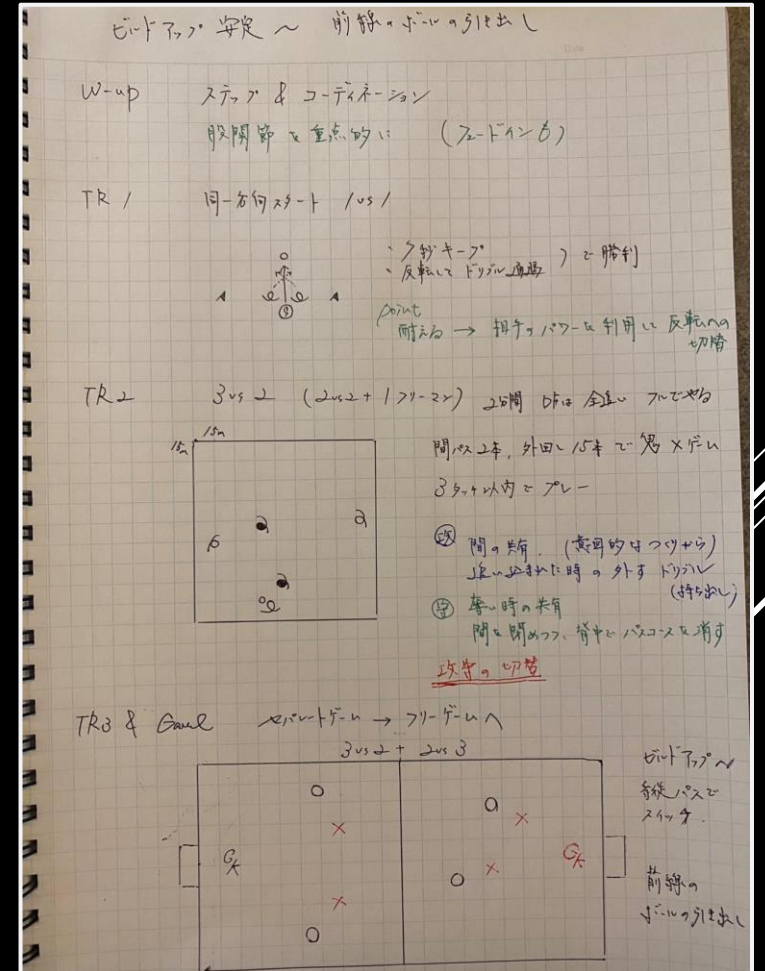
ビルドアップ安定 ～ 前線のボールの引き出し

W-up ステップ & コーディネーション
股関節を重点的に (フェードイン6)

TR1 同一方向スタート 1vs1

・7秒キープ
・反転してドリブル通過 ) で勝利

point
耐える → 相手のパワーを利用し反転への切替

TR2 3vs2 (2vs2 + 1フリーマン) 2分間 1分は全員フルでやる

15m
15m

間パス2本、外回し15本で鬼×ゲーム
3タッチ以内でプレー

攻 間の共有 (意図的なつくりから)
追い込まれた時の外すドリブル (持ち出し)
守 奪い時の共有
間を締めつつ、背中でパスコースを消す

攻守の切替

TR3 & Game セパレートゲーム → フリーゲームへ
3vs2 + 2vs3

GK GK

ビルドアップ～
縦パスでスイッチ.

前線の
ボールの引き出し